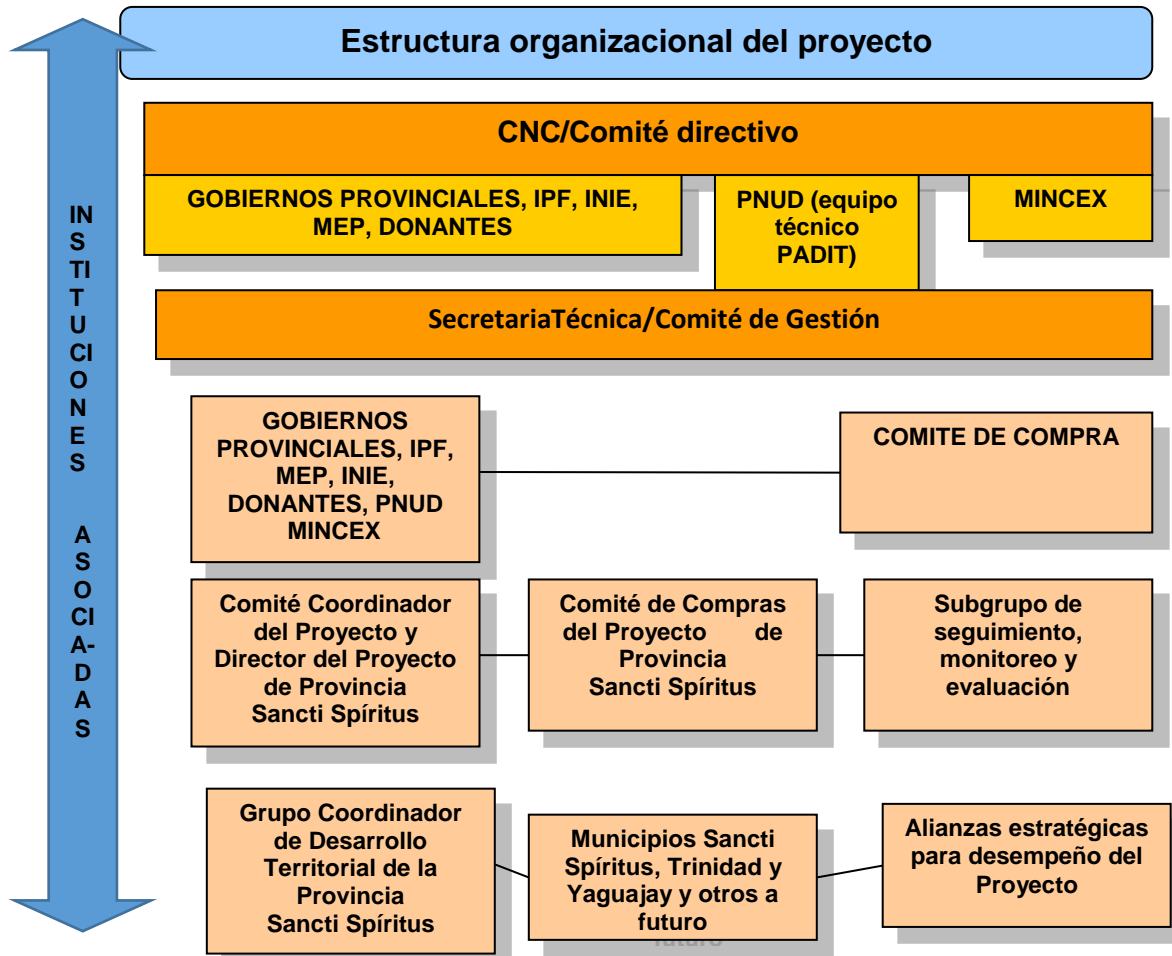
Estructura organizacional del proyecto

INSTITUCIONES ASOCIA-DAS

CNC/Comité directivo

GOBIERNOS PROVINCIALES, IPF, INIE, MEP, DONANTES

PNUD (equipo técnico PADIT)

MINCEX

SecretariaTécnica/Comité de Gestión

GOBIERNOS PROVINCIALES, IPF, MEP, INIE, DONANTES, PNUD MINCEX

COMITE DE COMPRA

Comité Coordinador del Proyecto y Director del Proyecto de Provincia Sancti Spíritus

Comité de Compras del Proyecto de Provincia Sancti Spíritus

Subgrupo de seguimiento, monitoreo y evaluación

Grupo Coordinador de Desarrollo Territorial de la Provincia Sancti Spíritus

Municipios Sancti Spíritus, Trinidad y Yaguajay y otros a futuro

Alianzas estratégicas para desempeño del Proyecto